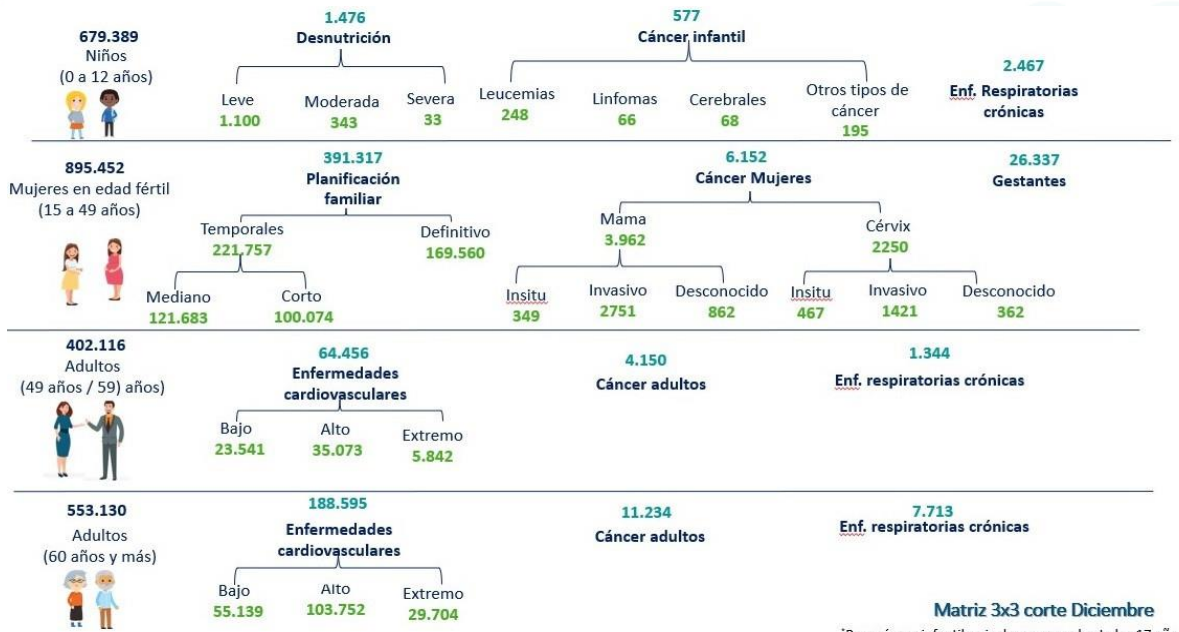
679.389
Niños
(0 a 12 años)

1.476
Desnutrición

Leve
1.100

Moderada
343

Severa
33

577
Cáncer infantil

Leucemias
248

Linfomas
66

Cerebrales
68

Otros tipos de cáncer
195

2.467
Enf. Respiratorias crónicas

895.452
Mujeres en edad fértil
(15 a 49 años)

391.317
Planificación familiar

Temporales
221.757

Definitivo
169.560

Mediano
121.683

Corto
100.074

6.152
Cáncer Mujeres

Mama
3.962

Insitu
349

Invasivo
2751

Desconocido
862

Cérvix
2250

Insitu
467

Invasivo
1421

Desconocido
362

26.337
Gestantes

402.116
Adultos
(49 años / 59) años)

64.456
Enfermedades cardiovasculares

Bajo
23.541

Alto
35.073

Extremo
5.842

4.150
Cáncer adultos

1.344
Enf. respiratorias crónicas

553.130
Adultos
(60 años y más)

188.595
Enfermedades cardiovasculares

Bajo
55.139

Alto
103.752

Extremo
29.704

11.234
Cáncer adultos

7.713
Enf. respiratorias crónicas

Matriz 3x3 corte Diciembre
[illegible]